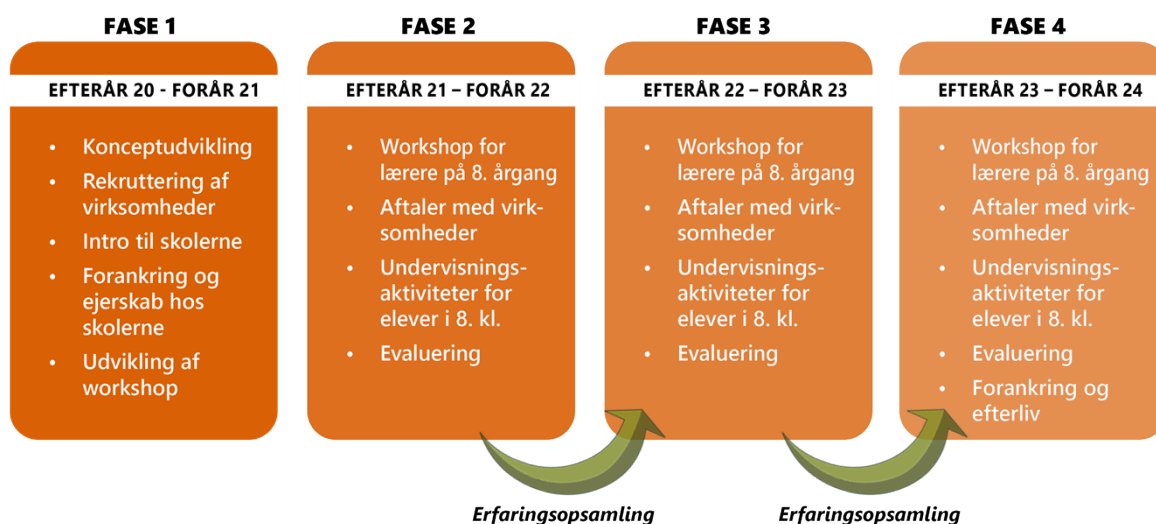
FASE 1

EFTERÅR 20 - FORÅR 21

- Konceptudvikling
- Rekruttering af virksomheder
- Intro til skolerne
- Forankring og ejerskab hos skolerne
- Udvikling af workshop

FASE 2

EFTERÅR 21 – FORÅR 22

- Workshop for lærere på 8. årgang
- Aftaler med virksomheder
- Undervisningsaktiviteter for elever i 8. kl.
- Evaluering

FASE 3

EFTERÅR 22 – FORÅR 23

- Workshop for lærere på 8. årgang
- Aftaler med virksomheder
- Undervisningsaktiviteter for elever i 8. kl.
- Evaluering

FASE 4

EFTERÅR 23 – FORÅR 24

- Workshop for lærere på 8. årgang
- Aftaler med virksomheder
- Undervisningsaktiviteter for elever i 8. kl.
- Evaluering
- Forankring og efterliv

Erfaringsopsamling

Erfaringsopsamling